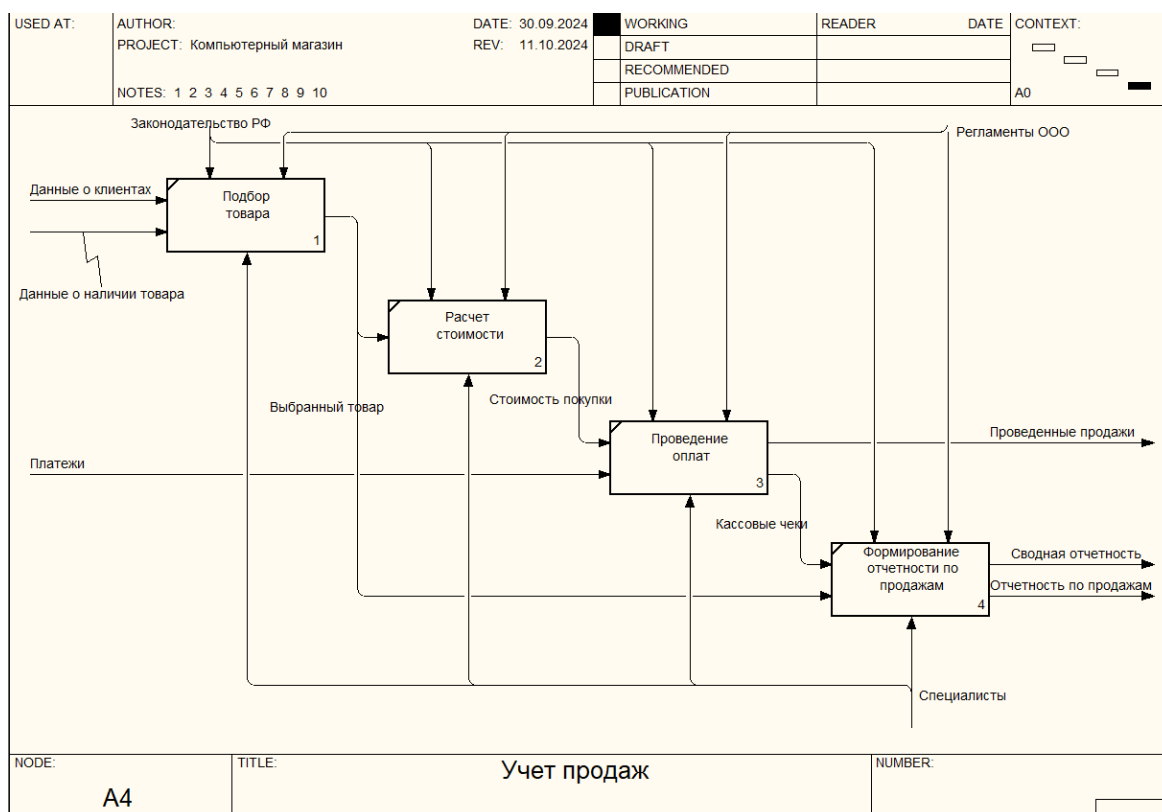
| USED AT: | AUTHOR: PROJECT: Компьютерный магазин NOTES: 1 2 3 4 5 6 7 8 9 10 | DATE: 30.09.2024 REV: 11.10.2024 | | WORKING | READER | DATE | CONTEXT: |
|---|---|---|---|---|---|---|---|
| | | | | DRAFT | | | |
| | | | | RECOMMENDED | | | |
| | | | | PUBLICATION | | | A0 |

Законодательство РФ

Регламенты ООО

Данные о клиентах

Подбор товара 1

Данные о наличии товара

Расчет стоимости 2

Выбранный товар

Стоимость покупки

Проведение оплат 3

Проведенные продажи

Платежи

Кассовые чеки

Формирование отчетности по продажам 4

Сводная отчетность

Отчетность по продажам

Специалисты

| NODE: A4 | TITLE: Учет продаж | NUMBER: |
|---|---|---|